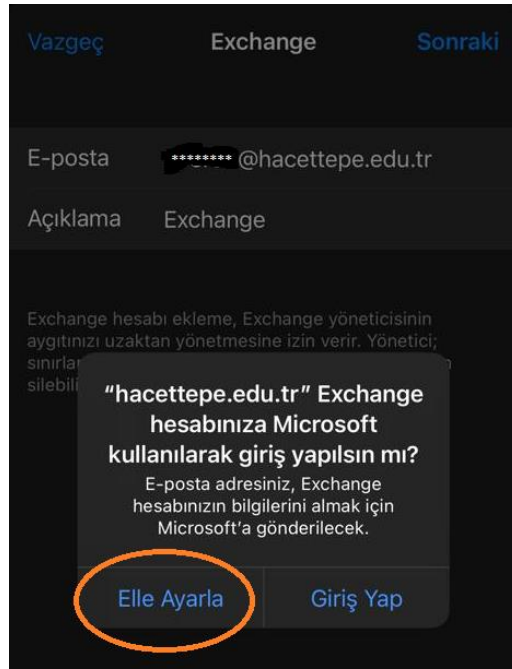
Vazgeç Exchange Sonraki

E-posta ********@hacettepe.edu.tr

Açıklama Exchange

Exchange hesabı ekleme, Exchange yöneticisinin aygıtınızı uzaktan yönetmesine izin verir. Yönetici; sınırla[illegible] silebili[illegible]

"hacettepe.edu.tr" Exchange hesabınıza Microsoft kullanılarak giriş yapılsın mı?

E-posta adresiniz, Exchange hesabınızın bilgilerini almak için Microsoft'a gönderilecek.

Elle Ayarla

Giriş Yap